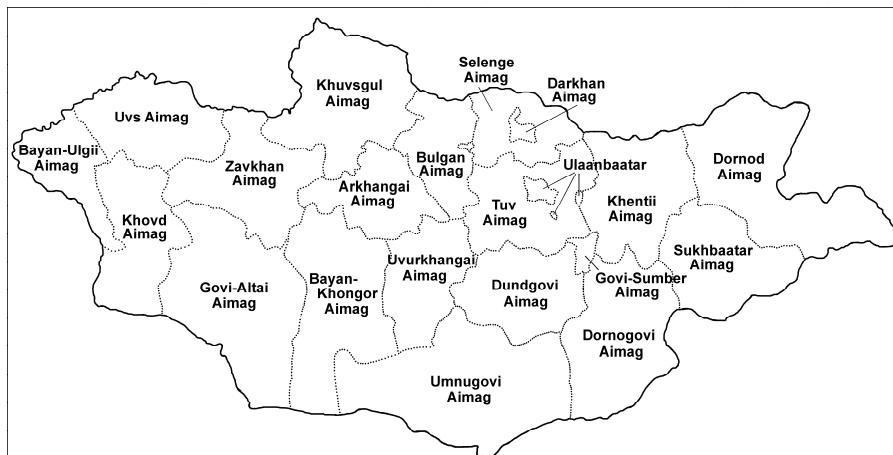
Selenge Aimag

Darkhan Aimag

Khuvsgul Aimag

Uvs Aimag

Bayan-Ulgii Aimag

Zavkhan Aimag

Bulgan Aimag

Ulaanbaatar

Dornod Aimag

Arkhangai Aimag

Khovd Aimag

Tuv Aimag

Khentii Aimag

Sukhbaatar Aimag

Govi-Altai Aimag

Bayan-Khongor Aimag

Uvurkhangai Aimag

Dundgovi Aimag

Govi-Sumber Aimag

Dornogovi Aimag

Umnugovi Aimag